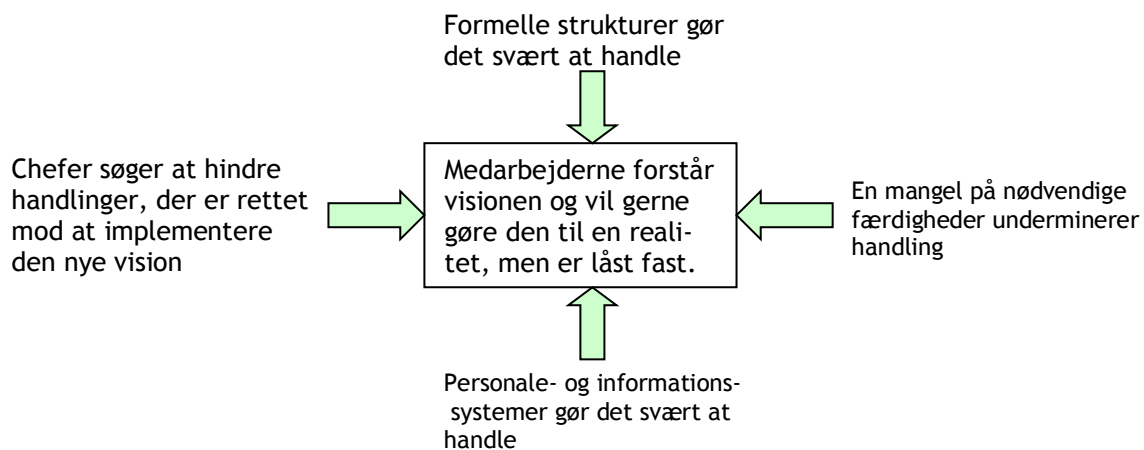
Formelle strukturer gør det svært at handle

Chefer søger at hindre handlinger, der er rettet mod at implementere den nye vision

Medarbejderne forstår visionen og vil gerne gøre den til en realitet, men er låst fast.

En mangel på nødvendige færdigheder underminerer handling

Personale- og informationssystemer gør det svært at handle